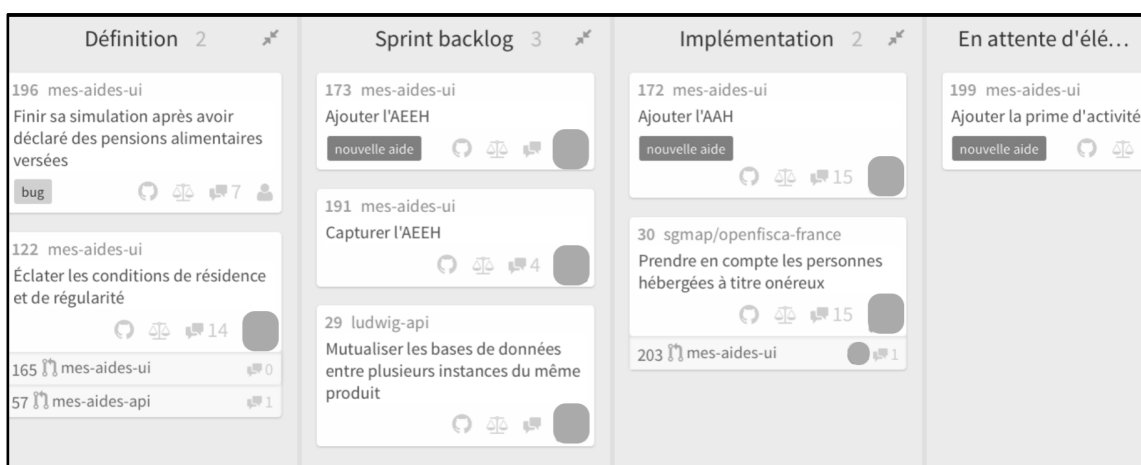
Définition 2

196 mes-aides-ui
Finir sa simulation après avoir déclaré des pensions alimentaires versées
bug
7

122 mes-aides-ui
Éclater les conditions de résidence et de régularité
14

165 mes-aides-ui
0

57 mes-aides-api
1

Sprint backlog 3

173 mes-aides-ui
Ajouter l'AEEH
nouvelle aide

191 mes-aides-ui
Capturer l'AEEH
4

29 ludwig-api
Mutualiser les bases de données entre plusieurs instances du même produit

Implémentation 2

172 mes-aides-ui
Ajouter l'AAH
nouvelle aide
15

30 sgmap/openfisca-france
Prendre en compte les personnes hébergées à titre onéreux
15

203 mes-aides-ui
1

En attente d'élé…

199 mes-aides-ui
Ajouter la prime d'activité
nouvelle aide